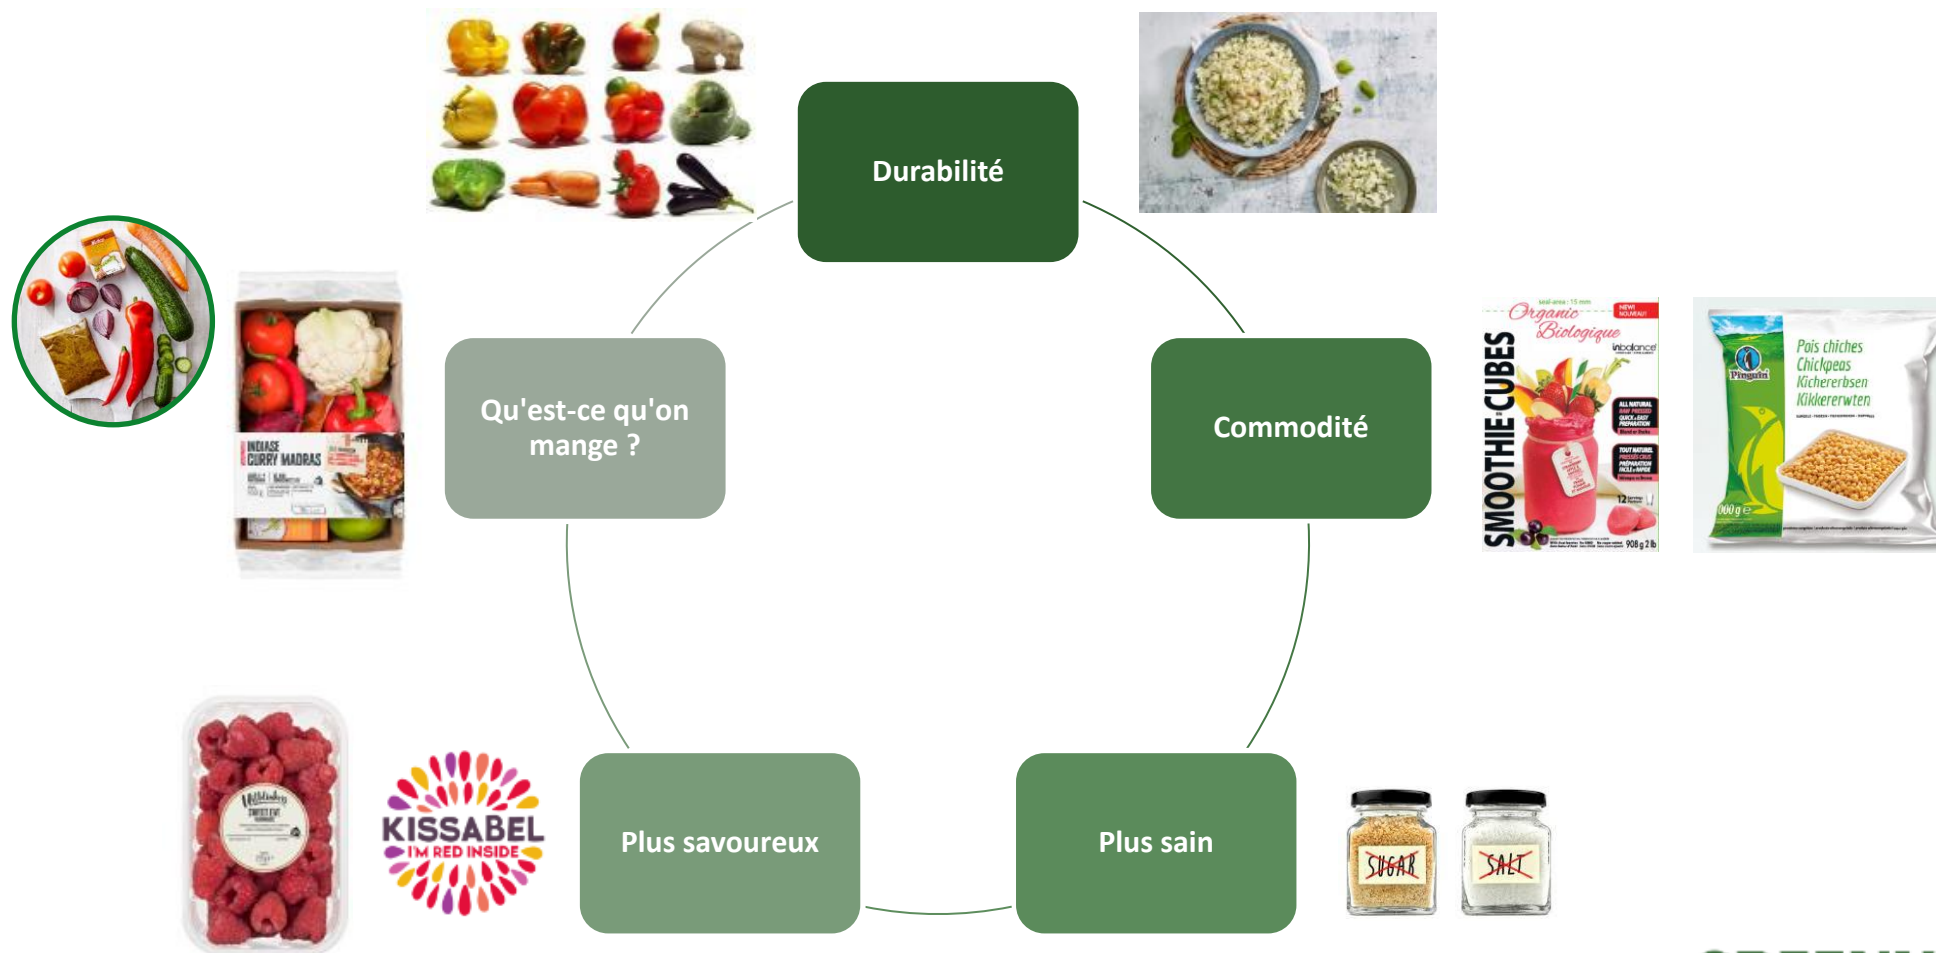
Durabilité

Qu'est-ce qu'on mange ?

Commodité

Plus savoureux

Plus sain

INDIASE CURRY MADRAS

Organic Biologique

SMOOTHIE-CUBES

inbalance

908 g 2 lb

Pingouin

Pois chiches Chickpeas Kichererbsen Kikkererwten

KISSABEL I'M RED INSIDE

SUGAR

SALT